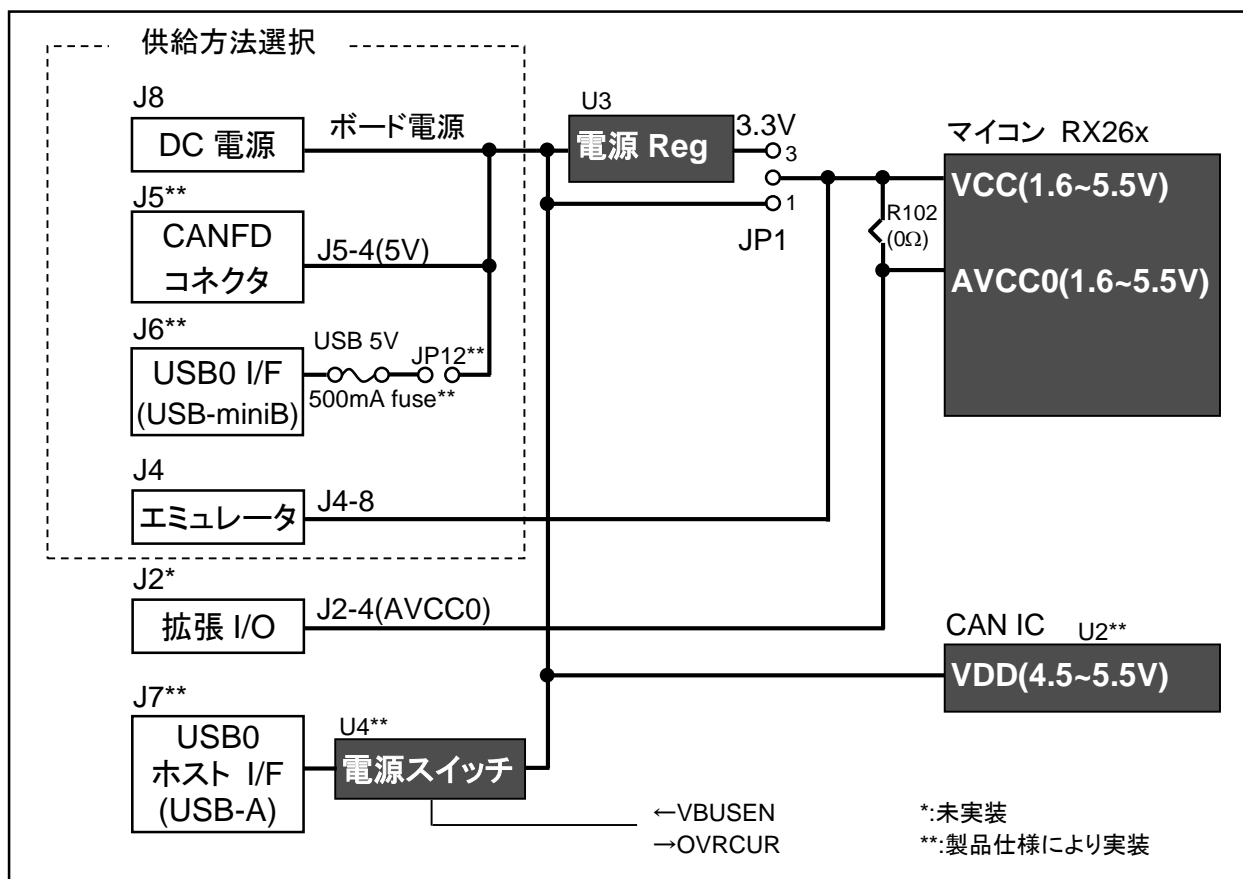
供給方法選択

J8
DC 電源
ボード電源

U3
電源 Reg
3.3V
3
1
JP1

マイコン RX26x
VCC(1.6~5.5V)
R102
(0Ω)
AVCC0(1.6~5.5V)

J5**
CANFD
コネクタ
J5-4(5V)

J6**
USB0 I/F
(USB-miniB)
USB 5V
JP12**
500mA fuse**

J4
エミュレータ
J4-8

J2*
拡張 I/O
J2-4(AVCC0)

CAN IC
U2**
VDD(4.5~5.5V)

J7**
USB0
ホスト I/F
(USB-A)
U4**
電源スイッチ

←VBUSEN
→OVRCUR

*:未実装
**:製品仕様により実装